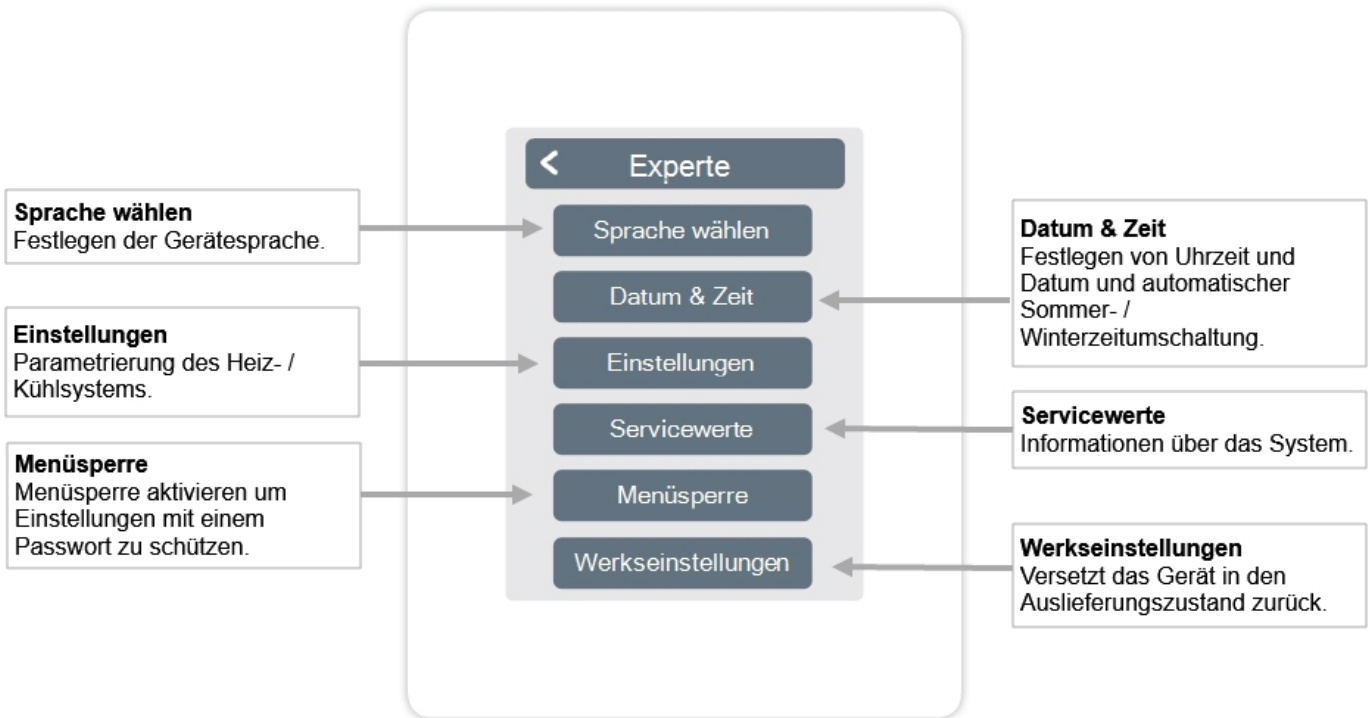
Experte

Sprache wählen
Festlegen der Gerätesprache.

Einstellungen
Parametrierung des Heiz- / Kühlsystems.

Menüsperre
Menüsperre aktivieren um Einstellungen mit einem Passwort zu schützen.

Sprache wählen

Datum & Zeit

Einstellungen

Servicewerte

Menüsperre

Werkseinstellungen

Datum & Zeit
Festlegen von Uhrzeit und Datum und automatischer Sommer- / Winterzeitumschaltung.

Servicewerte
Informationen über das System.

Werkseinstellungen
Versetzt das Gerät in den Auslieferungszustand zurück.